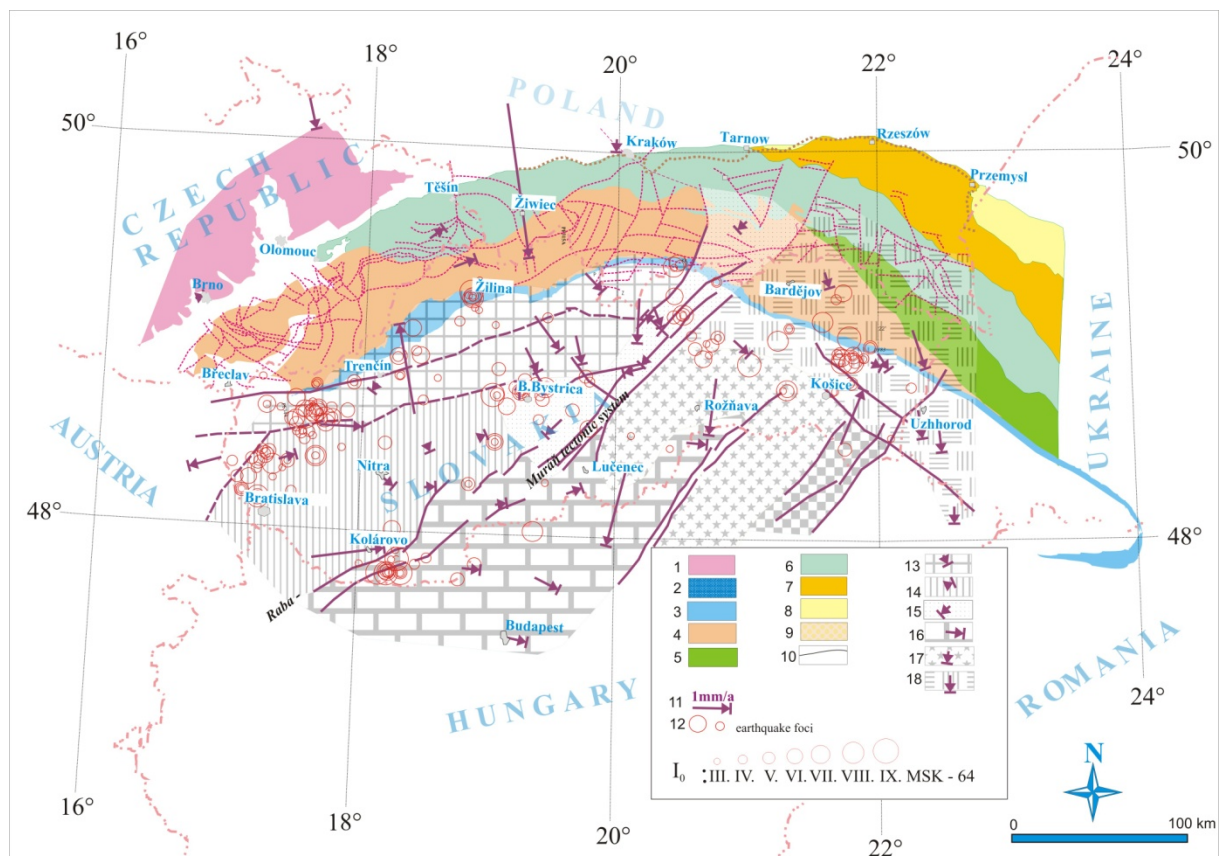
16° 18° 20° 22° 24°

50° 50°

POLAND

CZECH REPUBLIC

Kraków Tarnow Rzeszów Przemysl

Těšín Żiwiec

Olomouc

Brno

Žilina

Bardějov

Břeclav

Trenčín

B.Bystrica

Košice

Rožňava

Muráň tectonic system

AUSTRIA

UKRAINE

Uzhhorod

Nitra

SLOVAKIA

Lučenec

Bratislava

48° 48°

Kolárovo

Raba

Budapest

HUNGARY

ROMANIA

1 2 3 4 5 6 7 8 9 10 13 14 15 16 17 18

11 1mm/a

12 earthquake foci

$I_0$ III. IV. V. VI. VII. VIII. IX. MSK - 64

N

0 100 km

16° 18° 20° 22° 24°